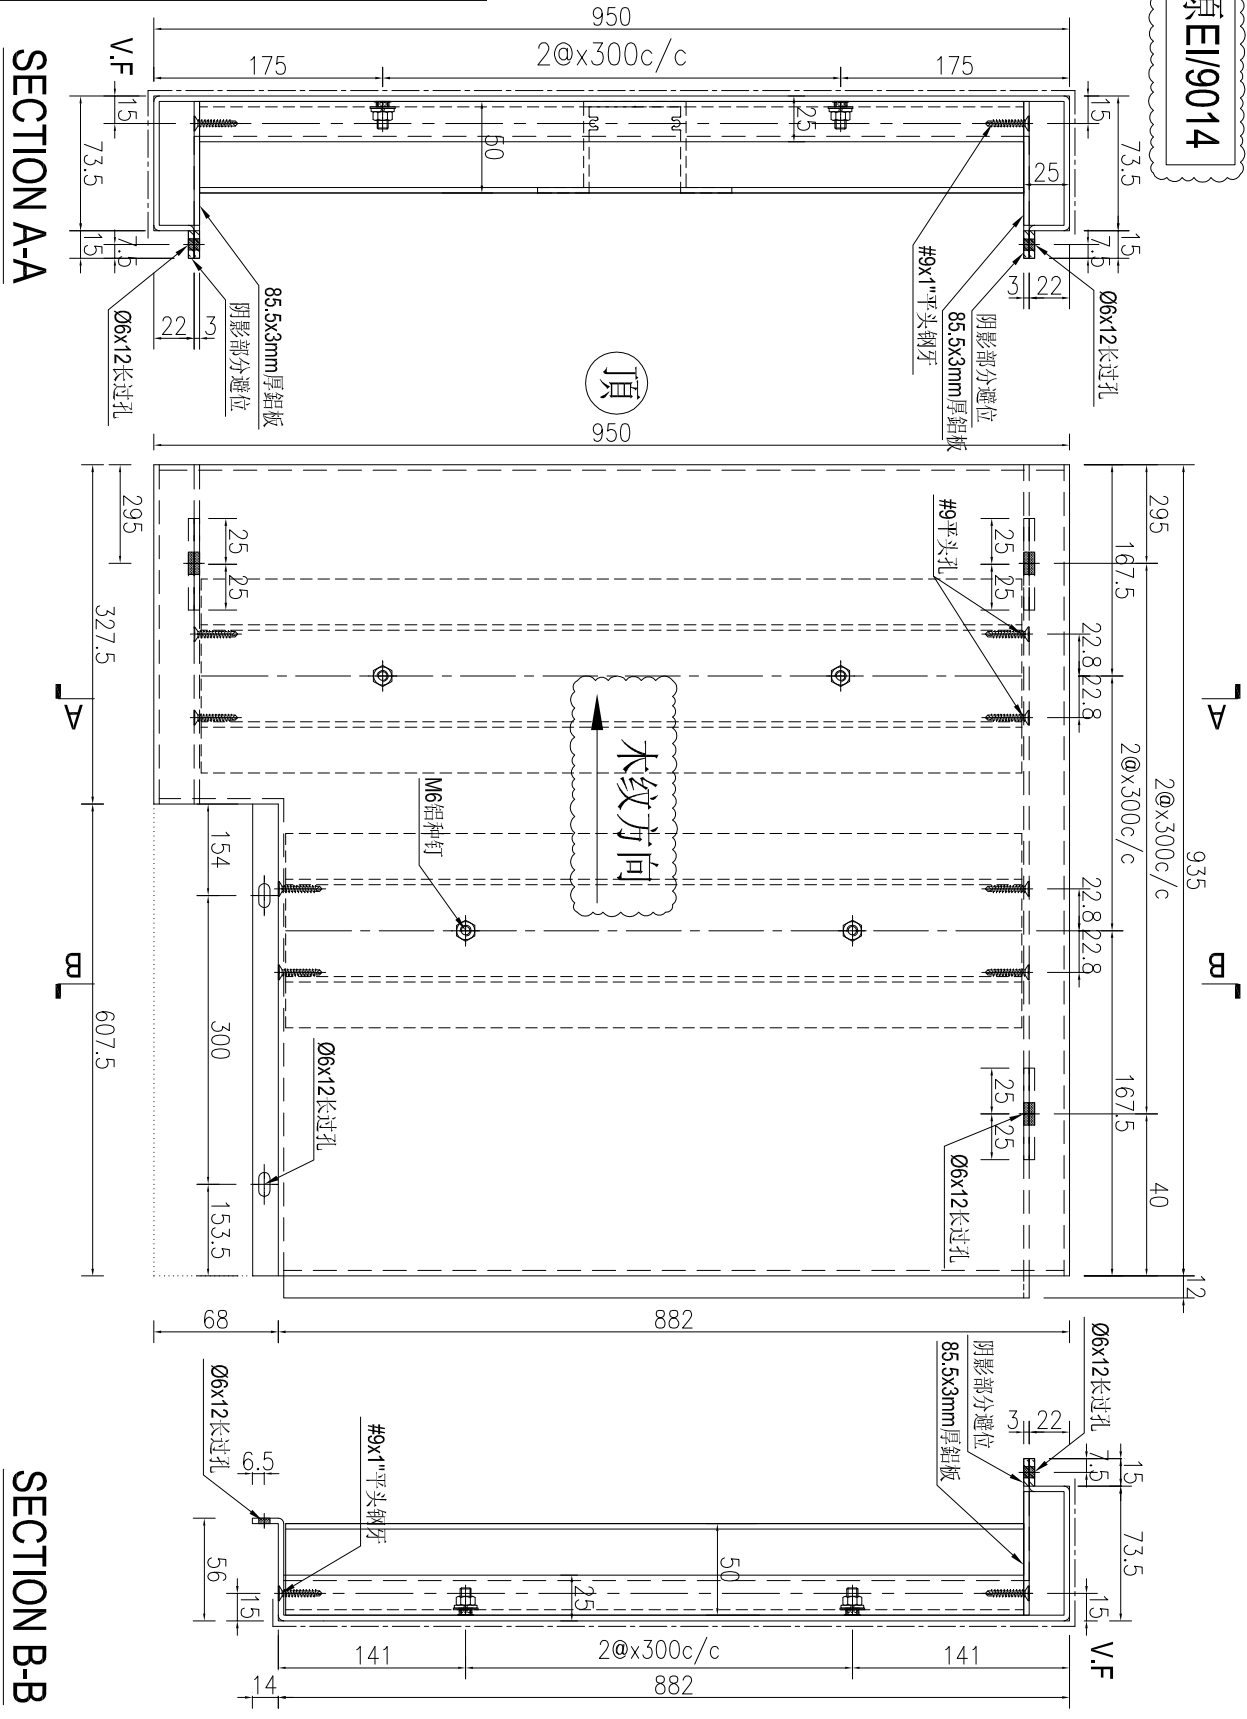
950
2@x300c/c
175
175
V.F
SECTION A-A
15
73.5
15
7.5
25
60
25
15
73.5
25
7.5
15
3
22
Ø6x12长过孔
22
3
Ø6x12长过孔
阴影部分避位
85.5x3mm厚鋁板
#9x1"平头鋼牙
阴影部分避位
85.5x3mm厚鋁板
顶
950
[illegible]EI/9014
295
327.5
A
25
25
B
607.5
154
300
153.5
M6鋁抽钉
木纹方向
Ø6x12长过孔
#9平头孔
25
25
22.8
22.8
2@x300c/c
22.8
22.8
25
25
Ø6x12长过孔
295
167.5
2@x300c/c
935
167.5
40
12
A
B
68
882
SECTION B-B
Ø6x12长过孔
6.5
#9x1"平头鋼牙
56
15
141
2@x300c/c
141
882
14
25
50
Ø6x12长过孔
阴影部分避位
85.5x3mm厚鋁板
3
22
7.5
15
73.5
15
V.F